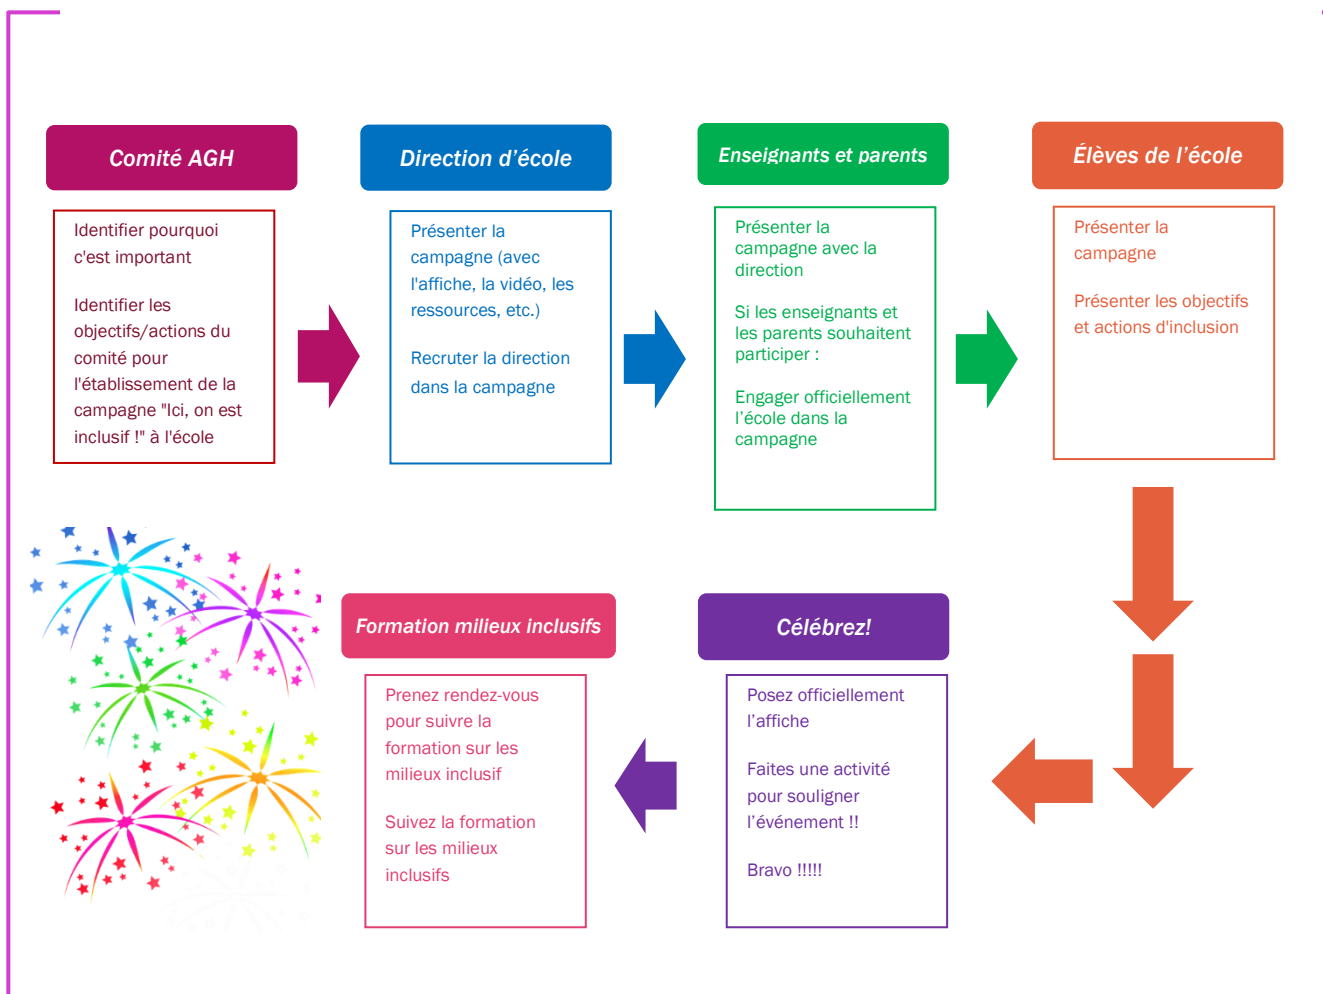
Comité AGH

Identifier pourquoi c'est important

Identifier les objectifs/actions du comité pour l'établissement de la campagne "Ici, on est inclusif !" à l'école

Direction d'école

Présenter la campagne (avec l'affiche, la vidéo, les ressources, etc.)

Recruter la direction dans la campagne

Enseignants et parents

Présenter la campagne avec la direction

Si les enseignants et les parents souhaitent participer :

Engager officiellement l'école dans la campagne

Élèves de l'école

Présenter la campagne

Présenter les objectifs et actions d'inclusion

Formation milieux inclusifs

Prenez rendez-vous pour suivre la formation sur les milieux inclusif

Suivez la formation sur les milieux inclusifs

Célébrez!

Posez officiellement l'affiche

Faites une activité pour souligner l'événement !!

Bravo !!!!!